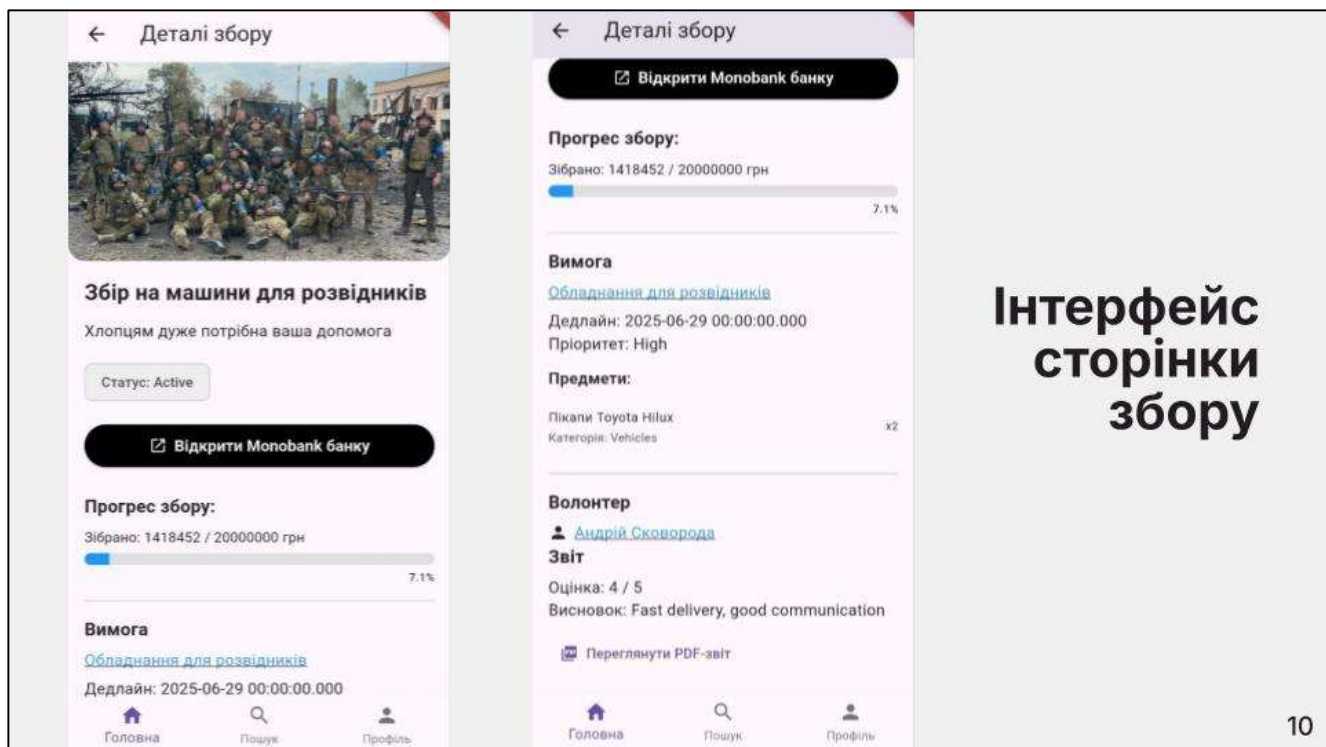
← Деталі збору

Збір на машини для розвідників

Хлопцям дуже потрібна ваша допомога

Статус: Active

Відкрити Monobank банку

Прогрес збору:

Зібрано: 1418452 / 20000000 грн

7.1%

Вимога

Обладнання для розвідників

Дедлайн: 2025-06-29 00:00:00.000

Головна Пошук Профіль

← Деталі збору

Відкрити Monobank банку

Прогрес збору:

Зібрано: 1418452 / 20000000 грн

7.1%

Вимога

Обладнання для розвідників

Дедлайн: 2025-06-29 00:00:00.000

Пріоритет: High

Предмети:

Пікапи Toyota Hilux

Категорія: Vehicles

x2

Волонтер

Андрій Сковорода

Звіт

Оцінка: 4 / 5

Висновок: Fast delivery, good communication

Переглянути PDF-звіт

Головна Пошук Профіль

Інтерфейс сторінки збору

10